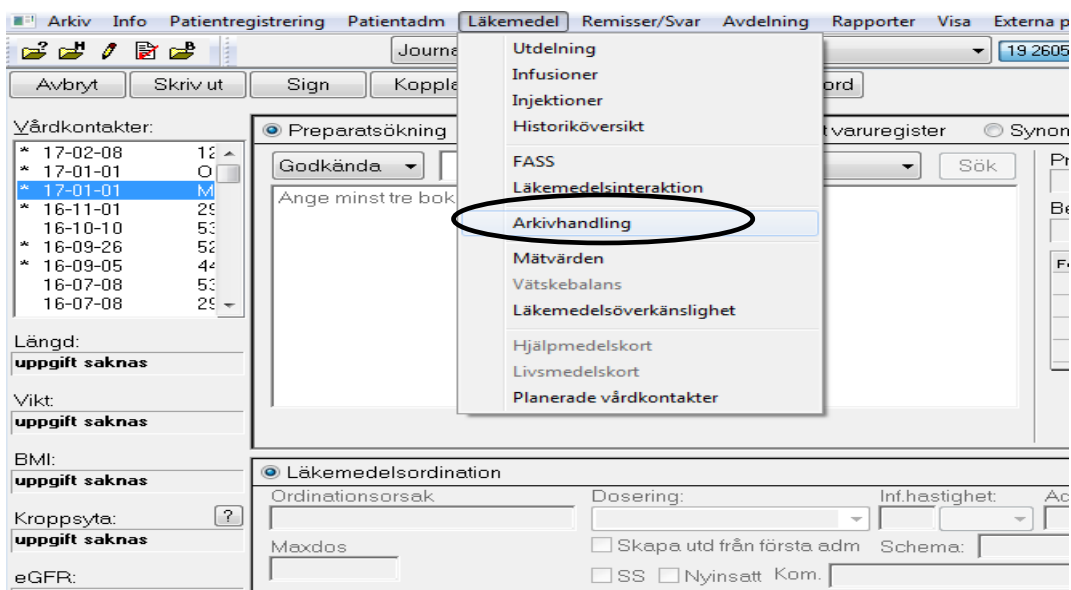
Arkiv Info Patientregistrering Patientadm Läkemedel Remisser/Svar Avdelning Rapporter Visa Externa p

Journa

19 2605

Avbryt Skriv ut Sign Kopple ord

Vårdkontakter:

| | | |
|---|---|---|
| * | 17-02-08 | 12 |
| * | 17-01-01 | O |
| * | 17-01-01 | M |
| * | 16-11-01 | 29 |
| | 16-10-10 | 53 |
| * | 16-09-26 | 52 |
| * | 16-09-05 | 44 |
| | 16-07-08 | 53 |
| | 16-07-08 | 29 |

Längd:
uppgift saknas

Vikt:
uppgift saknas

BMI:
uppgift saknas

Kroppsyta: ?
uppgift saknas

eGFR:

Preparatsökning t varuregister Synon

Godkända Sök

Ange minst tre bok

Pr

Be

Fö

Utdelning
Infusioner
Injektioner
Historiköversikt
FASS
Läkemedelsinteraktion
Arkivhandling
Mätvärden
Vätskebalans
Läkemedelsöverkänslighet
Hjälpmedelskort
Livsmedelskort
Planerade vårdkontakter

Läkemedelsordination

Ordinationsorsak Dosering: Inf.hastighet: Ac

Maxdos Skapa utd från första adm Schema:

SS Nyinsatt Kom.